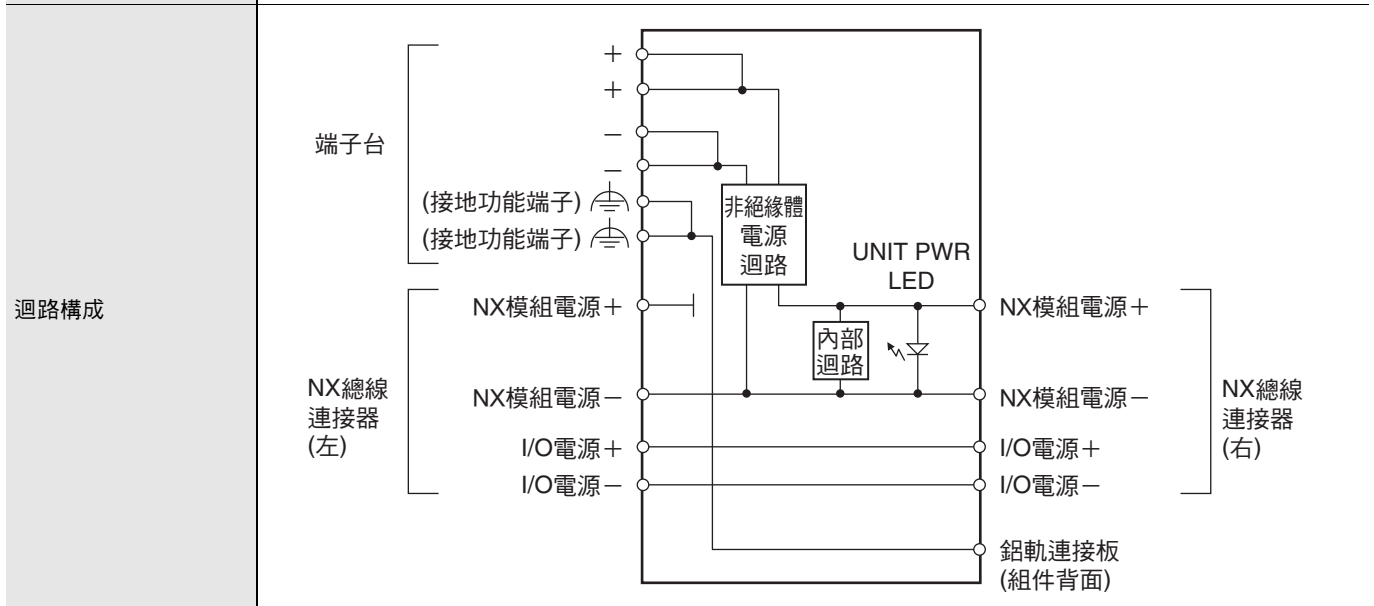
| 迴路構成 | 端子台<br>+<br>+<br>−<br>−<br>(接地功能端子)<br>(接地功能端子)<br>非絕緣體電源迴路<br>UNIT PWR LED<br>NX總線連接器(左)<br>NX模組電源+<br>NX模組電源−<br>I/O電源+<br>I/O電源−<br>內部迴路<br>NX模組電源+<br>NX模組電源−<br>I/O電源+<br>I/O電源−<br>NX總線連接器(右)<br>鋁軌連接板(組件背面) |
|---|---|